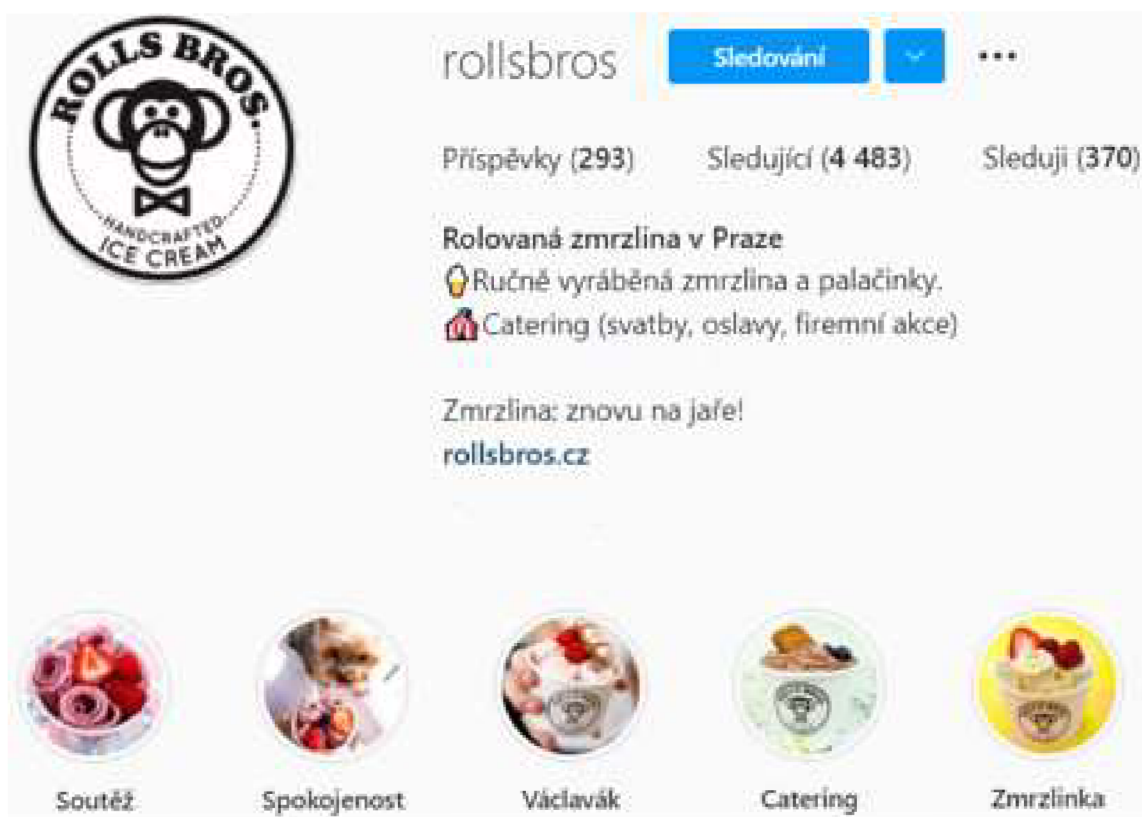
ROLLS BROS.
HANDCRAFTED
ICE CREAM

rollsbros Sledování ...

Příspěvky (293) Sledující (4 483) Sleduji (370)

Rolovaná zmrzlina v Praze
Ručně vyráběná zmrzlina a palačinky.
Catering (svatby, oslavy, firemní akce)

Zmrzlina: znovu na jaře!
rollsbros.cz

Soutěž
Spokojenost
Václavák
Catering
Zmrzlinka